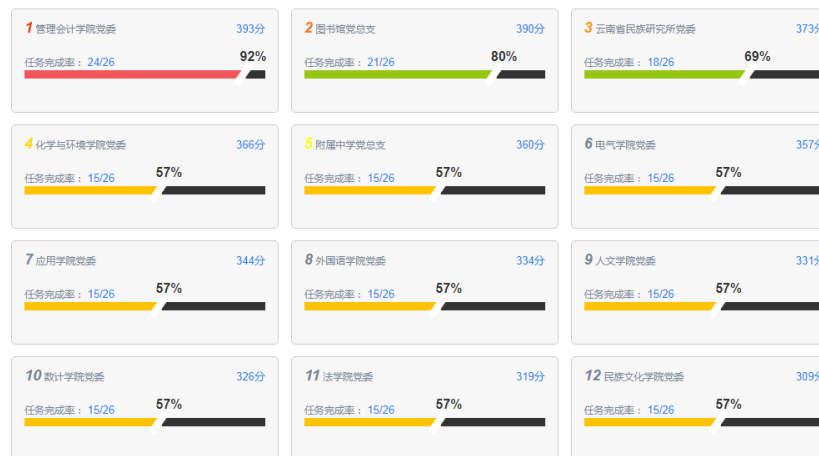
1 管理会计学院党委 393分
任务完成率：24/26 92%

2 图书馆党总支 390分
任务完成率：21/26 80%

3 云南省民族研究所党委 373分
任务完成率：18/26 69%

4 化学与环境学院党委 366分
任务完成率：15/26 57%

5 附属中学党总支 360分
任务完成率：15/26 57%

6 电气学院党委 357分
任务完成率：15/26 57%

7 应用学院党委 344分
任务完成率：15/26 57%

8 外国语学院党委 334分
任务完成率：15/26 57%

9 人文学院党委 331分
任务完成率：15/26 57%

10 数计学院党委 326分
任务完成率：15/26 57%

11 法学院党委 319分
任务完成率：15/26 57%

12 民族文化学院党委 309分
任务完成率：15/26 57%